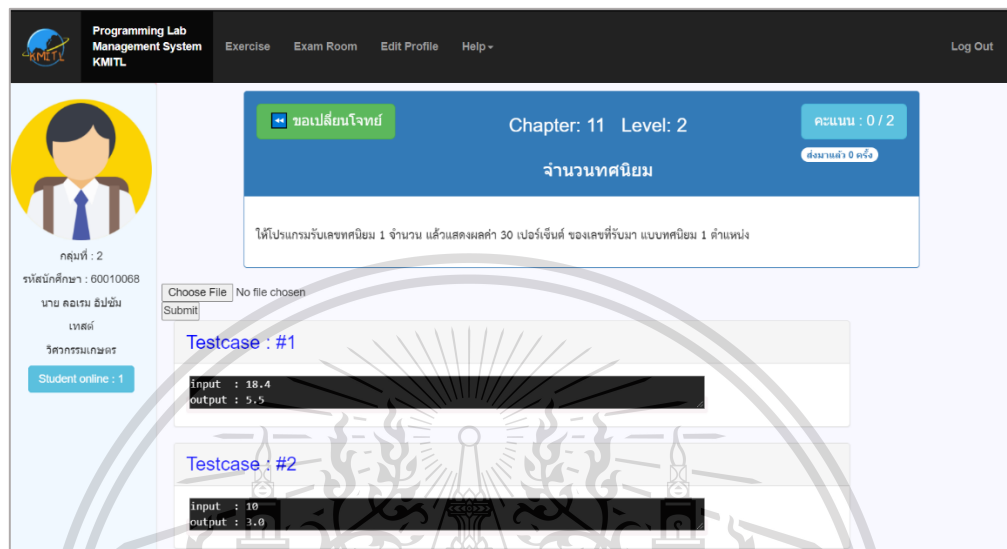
KMITL

Programming Lab Management System KMITL

Exercise Exam Room Edit Profile Help

Log Out

กลุ่มที่ : 2

รหัสนักศึกษา : 60010068

นาย ลอเรม อิปซัม

เทสต์

วิศวกรรมเกษตร

Student online : 1

ขอเปลี่ยนโจทย์

Chapter: 11 Level: 2

คะแนน : 0 / 2

ส่งมาแล้ว 0 ครั้ง

จำนวนทศนิยม

ให้โปรแกรมรับเลขทศนิยม 1 จำนวน แล้วแสดงผลค่า 30 เปอร์เซ็นต์ ของเลขที่รับมา แบบทศนิยม 1 ตำแหน่ง

Choose File No file chosen

Submit

Testcase : #1

input : 18.4
output : 5.5

Testcase : #2

input : 10
output : 3.0